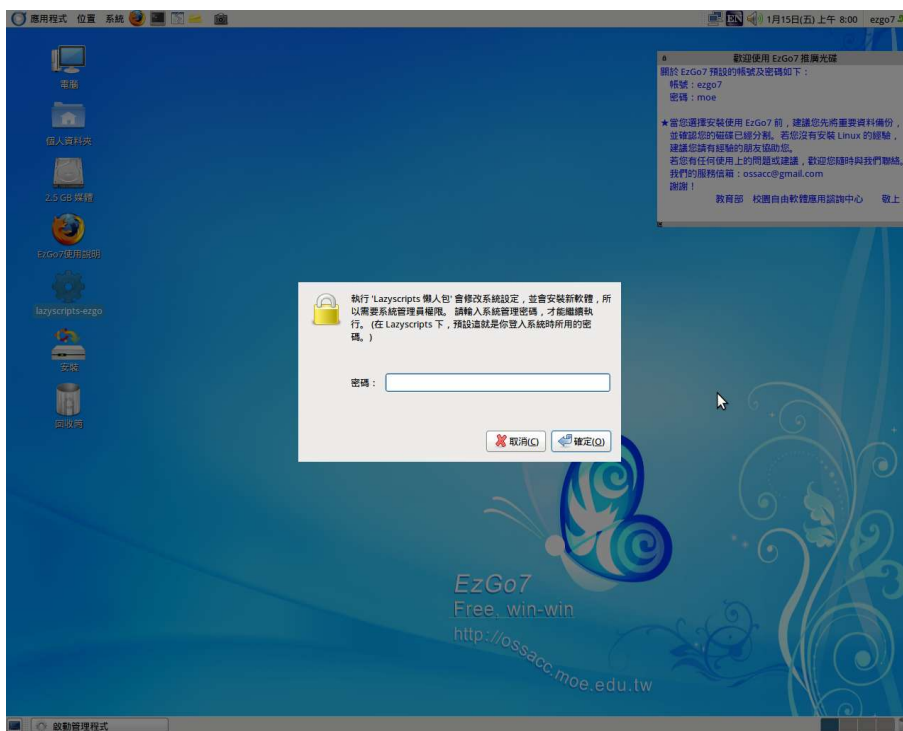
應用程式 位置 系統

1月15日(五) 上午 8:00 ezgo7

電腦

個人資料夾

2.5 GB 媒體

EzGo7使用說明

lazyscripts-ezgo

安裝

回收筒

歡迎使用 EzGo7 推廣光碟

關於 EzGo7 預設的帳號及密碼如下：
帳號：ezgo7
密碼：moe

★當您選擇安裝使用 EzGo7 前，建議您先將重要資料備份，並確認您的磁碟已經分割。若您沒有安裝 Linux 的經驗，建議您請有經驗的朋友協助您。
若您有任何使用上的問題或建議，歡迎您隨時與我們聯絡。
我們的服務信箱：ossacc@gmail.com
謝謝！
教育部 校園自由軟體應用諮詢中心 敬上

執行 'Lazyscripts 懶人包' 會修改系統設定，並會安裝新軟體，所以需要系統管理員權限。 請輸入系統管理密碼，才能繼續執行。(在 Lazyscripts 下，預設這就是你登入系統時所用的密碼。)

密碼：

取消(C) 確定(O)

EzGo7
Free, win-win
http://ossacc.moe.edu.tw

啟動管理程式